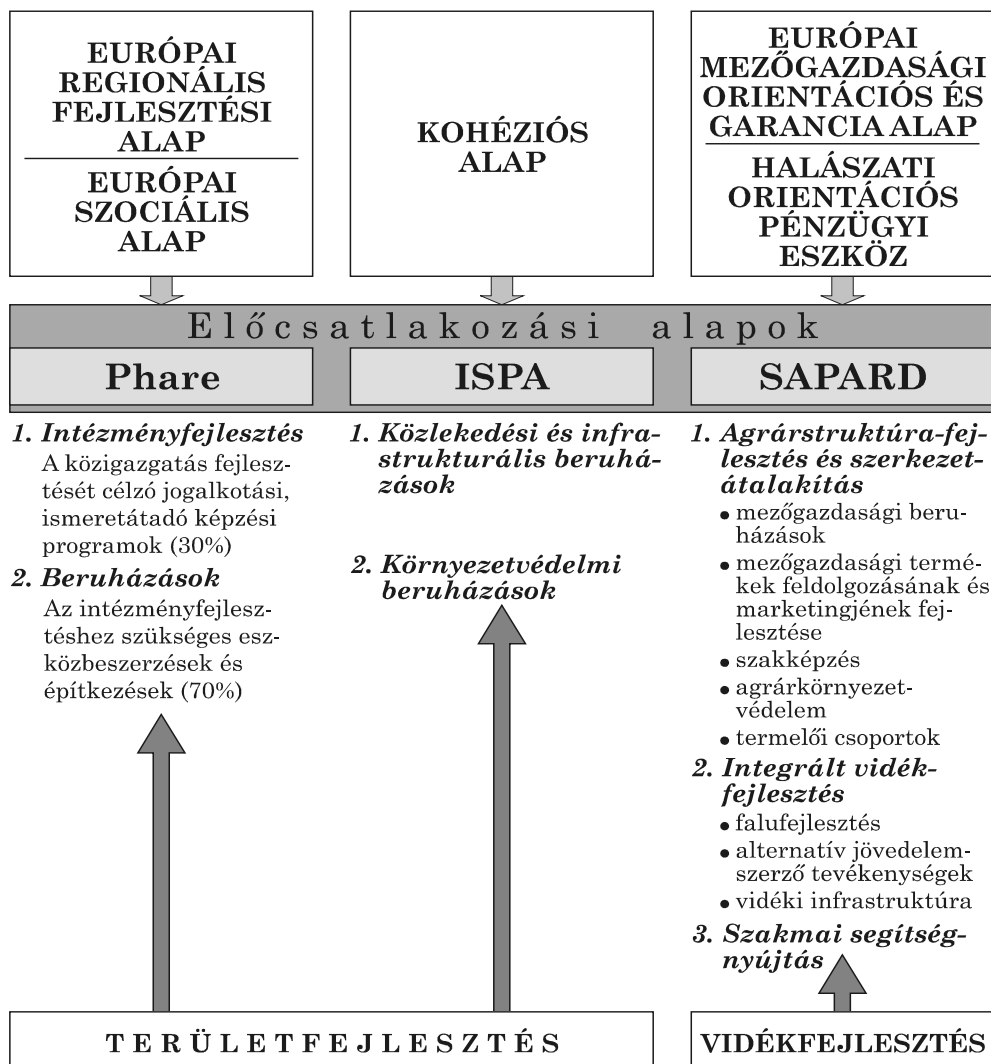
EURÓPAI REGIONÁLIS FEJLESZTÉSI ALAP

EURÓPAI SZOCIÁLIS ALAP

KOHÉZIÓS ALAP

EURÓPAI MEZŐGAZDASÁGI ORIENTÁCIÓS ÉS GARANCIA ALAP

HALÁSZATI ORIENTÁCIÓS PÉNZÜGYI ESZKÖZ

Előcsatlakozási alapok

Phare

ISPA

SAPARD

1. Intézményfejlesztés
A közigazgatás fejlesztését célzó jogalkotási, ismeretátadó képzési programok (30%)

2. Beruházások
Az intézményfejlesztéshez szükséges eszközbeszerzések és építkezések (70%)

1. Közlekedési és infrastrukturális beruházások

2. Környezetvédelmi beruházások

1. Agrárstruktúra-fejlesztés és szerkezetátalakítás
• mezőgazdasági beruházások
• mezőgazdasági termékek feldolgozásának és marketingjének fejlesztése
• szakképzés
• agrárkörnyezetvédelem
• termelői csoportok

2. Integrált vidékfejlesztés
• falufejlesztés
• alternatív jövedelemszerző tevékenységek
• vidéki infrastruktúra

3. Szakmai segítségnyújtás

TERÜLETFEJLESZTÉS

VIDÉKFEJLESZTÉS